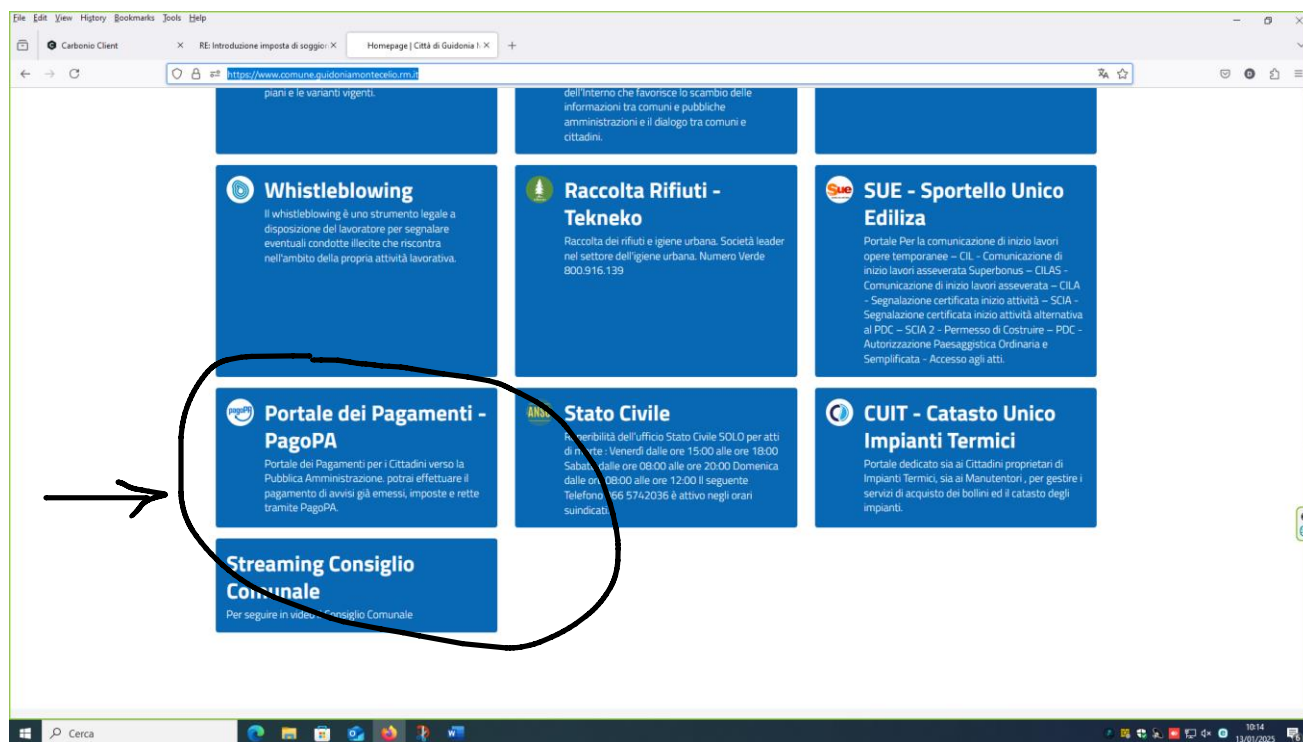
File Edit View History Bookmarks Tools Help

Carbonio Client ×
RE: Introduzione imposta di soggio ×
Homepage | Città di Guidonia M ×
+

https://www.comune.guidoniamontecelio.rm.it

piani e le varianti vigenti.

dell'Interno che favorisce lo scambio delle informazioni tra comuni e pubbliche amministrazioni e il dialogo tra comuni e cittadini.

Whistleblowing
Il whistleblowing è uno strumento legale a disposizione del lavoratore per segnalare eventuali condotte illecite che riscontra nell'ambito della propria attività lavorativa.

Raccolta Rifiuti - Tekneko
Raccolta dei rifiuti e igiene urbana. Società leader nel settore dell'igiene urbana. Numero Verde 800.916.139

Sue
SUE - Sportello Unico Ediliza
Portale Per la comunicazione di inizio lavori opere temporanee – CIL - Comunicazione di inizio lavori asseverata Superbonus – CILAS - Comunicazione di inizio lavori asseverata – CILA - Segnalazione certificata inizio attività – SCIA - Segnalazione certificata inizio attività alternativa al PDC – SCIA 2 - Permesso di Costruire – PDC - Autorizzazione Paesaggistica Ordinaria e Semplificata - Accesso agli atti.

pagoPA
Portale dei Pagamenti - PagoPA
Portale dei Pagamenti per i Cittadini verso la Pubblica Amministrazione. potrai effettuare il pagamento di avvisi già emessi, imposte e rette tramite PagoPA.

ANS
Stato Civile
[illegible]ibilità dell'ufficio Stato Civile SOLO per atti di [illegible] : Venerdì dalle ore 15:00 alle ore 18:00 Sabat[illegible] dalle ore 08:00 alle ore 20:00 Domenica dalle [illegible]8:00 alle ore 12:00 Il seguente Telefono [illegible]66 5742036 è attivo negli orari suindicat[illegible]

CUIT - Catasto Unico Impianti Termici
Portale dedicato sia ai Cittadini proprietari di Impianti Termici, sia ai Manutentori , per gestire i servizi di acquisto dei bollini ed il catasto degli impianti.

Streaming Consiglio Comunale
Per seguire in video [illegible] Consiglio Comunale

Cerca

10:14
13/01/2025